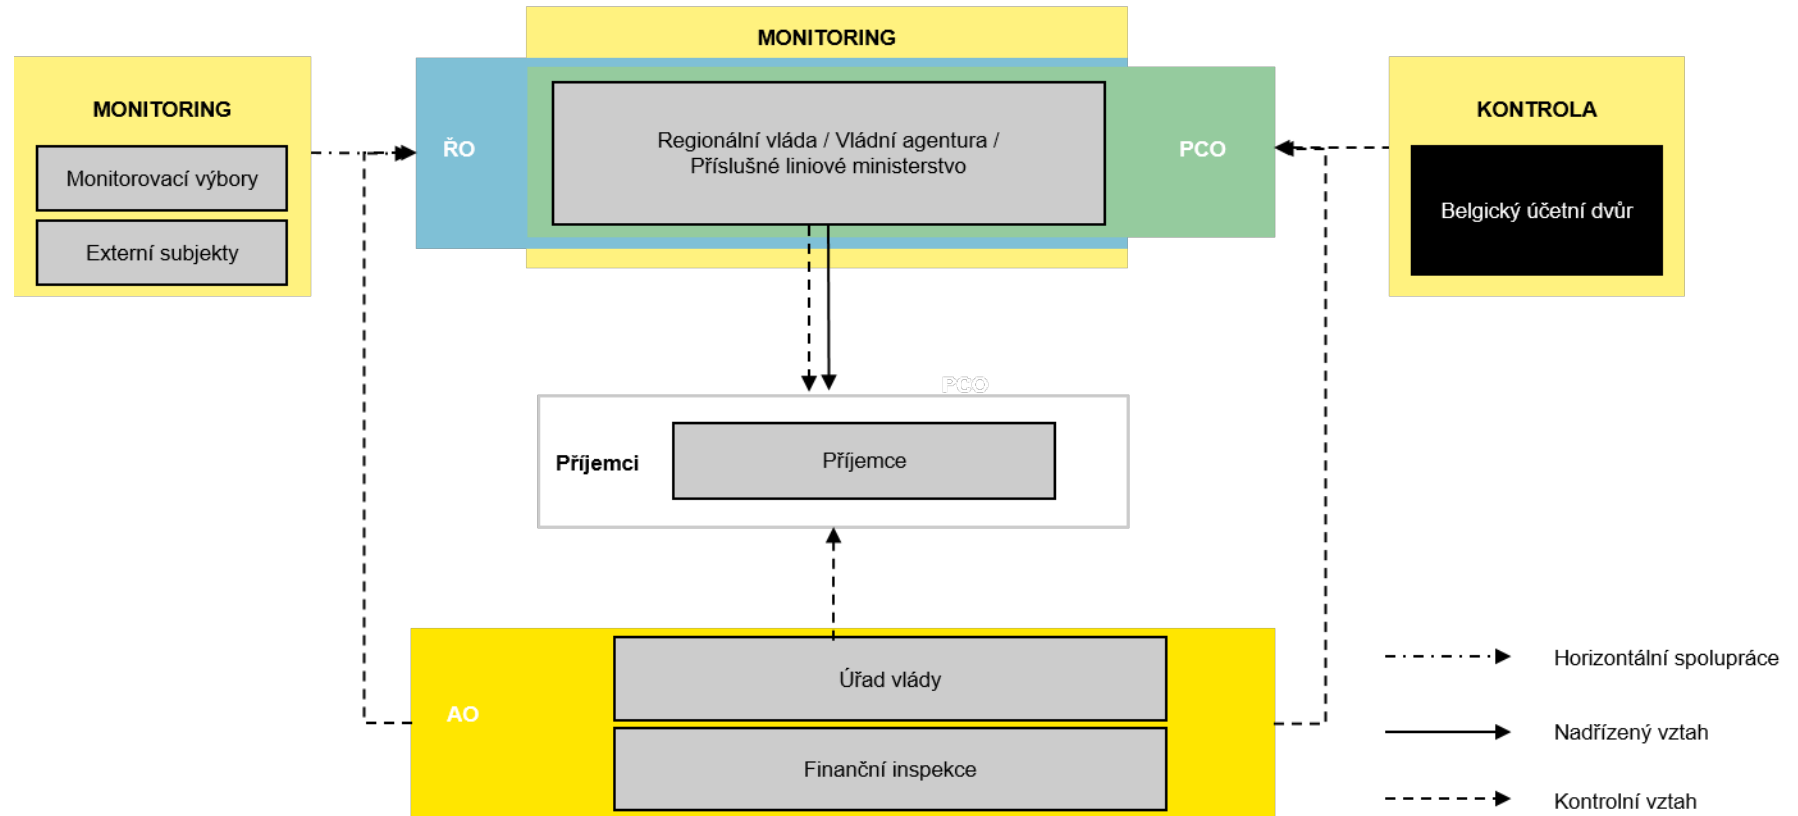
MONITORING

MONITORING

Monitorovací výbory

Externí subjekty

ŘO

Regionální vláda / Vládní agentura / Příslušné liniové ministerstvo

PCO

KONTROLA

Belgický účetní dvůr

PCO

Příjemci

Příjemce

AO

Úřad vlády

Finanční inspekce

Horizontální spolupráce

Nadřízený vztah

Kontrolní vztah